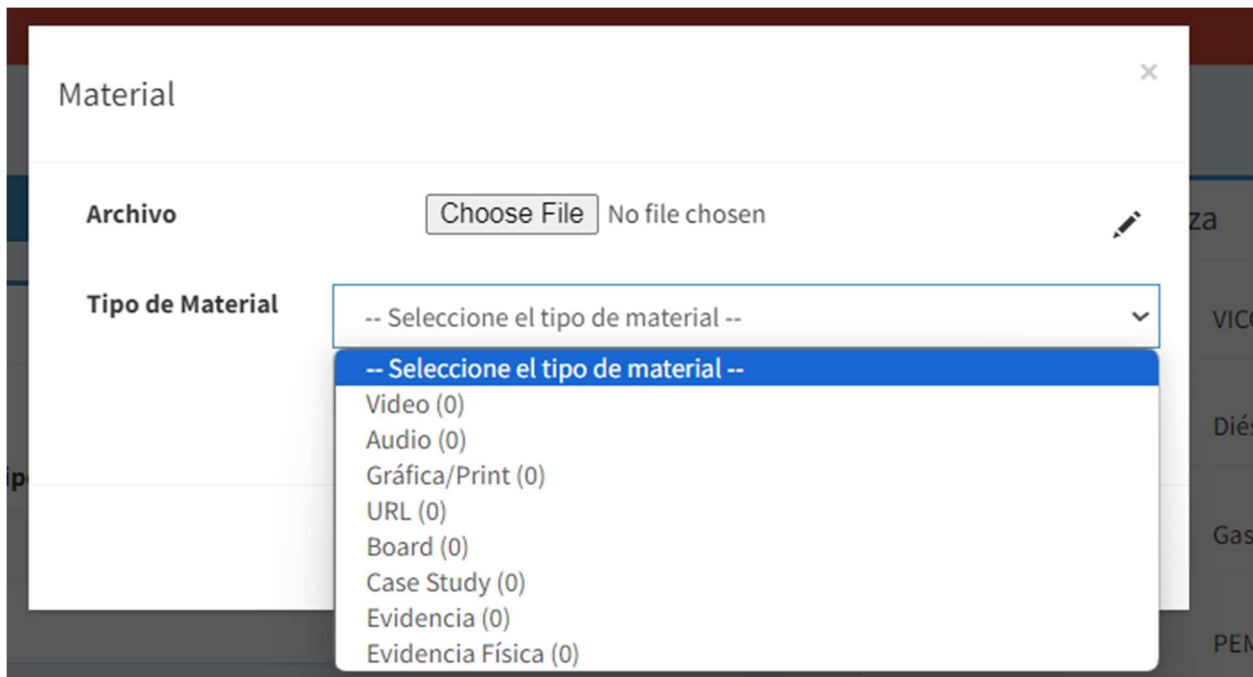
Material

×

Archivo

Choose File No file chosen

Tipo de Material

-- Seleccione el tipo de material --

-- Seleccione el tipo de material --
Video (0)
Audio (0)
Gráfica/Print (0)
URL (0)
Board (0)
Case Study (0)
Evidencia (0)
Evidencia Física (0)

za

VIC

Dié

Gas

PEN

ip